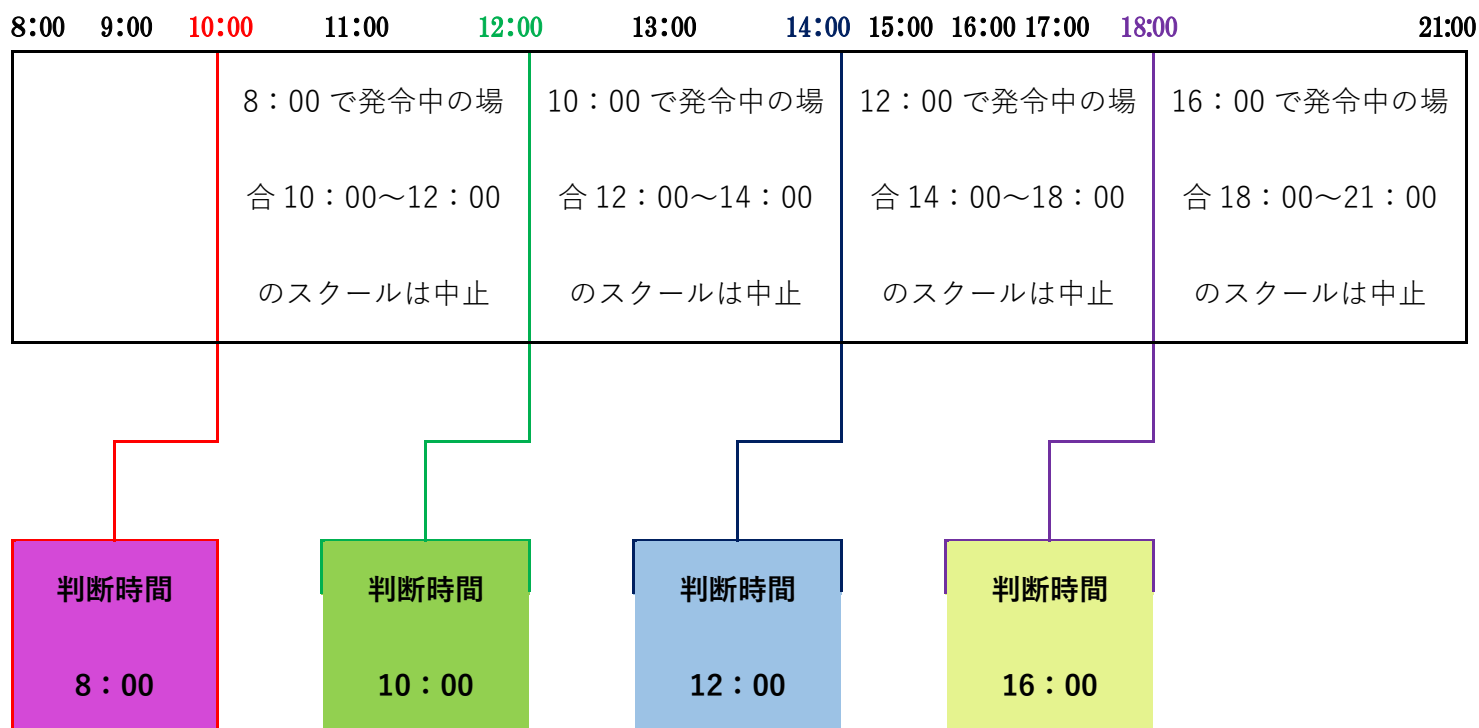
8:00 9:00 10:00 11:00 12:00 13:00 14:00 15:00 16:00 17:00 18:00 21:00

8：00 で発令中の場合 10：00～12：00 のスクールは中止

10：00 で発令中の場合 12：00～14：00 のスクールは中止

12：00 で発令中の場合 14：00～18：00 のスクールは中止

16：00 で発令中の場合 18：00～21：00 のスクールは中止

判断時間
8：00

判断時間
10：00

判断時間
12：00

判断時間
16：00